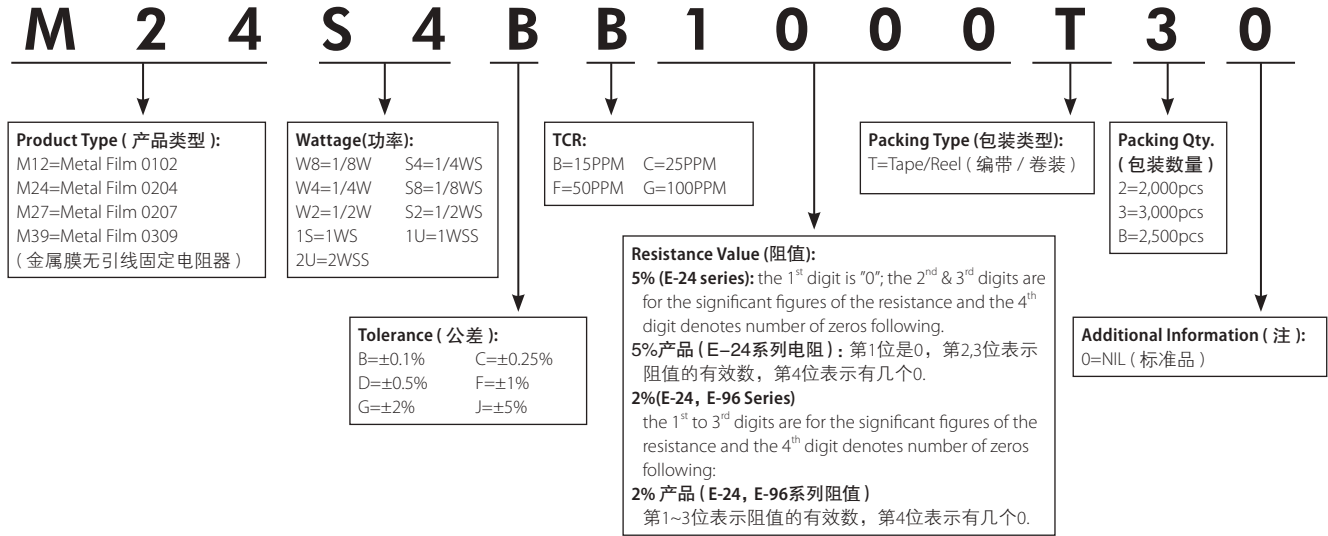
M 2 4 S 4 B B 1 0 0 0 T 3 0

**Product Type ( 产品类型 ):**
M12=Metal Film 0102
M24=Metal Film 0204
M27=Metal Film 0207
M39=Metal Film 0309
( 金属膜无引线固定电阻器 )

**Wattage(功率):**
W8=1/8W S4=1/4WS
W4=1/4W S8=1/8WS
W2=1/2W S2=1/2WS
1S=1WS 1U=1WSS
2U=2WSS

**Tolerance ( 公差 ):**
B=±0.1% C=±0.25%
D=±0.5% F=±1%
G=±2% J=±5%

**TCR:**
B=15PPM C=25PPM
F=50PPM G=100PPM

**Resistance Value (阻值):**
**5% (E-24 series):** the $1^{st}$ digit is "0"; the $2^{nd}$ & $3^{rd}$ digits are for the significant figures of the resistance and the $4^{th}$ digit denotes number of zeros following.
**5%产品 ( E–24系列电阻 ) :** 第1位是0，第2,3位表示阻值的有效数，第4位表示有几个0.
**2%(E-24，E-96 Series)**
the $1^{st}$ to $3^{rd}$ digits are for the significant figures of the resistance and the $4^{th}$ digit denotes number of zeros following:
**2% 产品 ( E-24，E-96系列阻值 )**
第1~3位表示阻值的有效数，第4位表示有几个0.

**Packing Type (包装类型):**
T=Tape/Reel ( 编带 / 卷装 )

**Packing Qty. ( 包装数量 )**
2=2,000pcs
3=3,000pcs
B=2,500pcs

**Additional Information ( 注 ):**
0=NIL ( 标准品 )